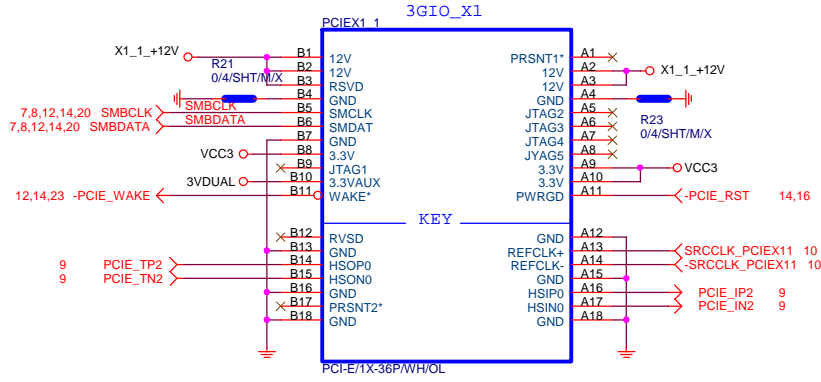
3GIO_X1

PCIEX1_1

X1_1_+12V
R21
0/4/SHT/M/X
SMBCLK
7,8,12,14,20 SMBCLK
7,8,12,14,20 SMBDATA
SMBDATA
VCC3
3VDUAL
12,14,23 -PCIE_WAKE

B1 12V
B2 12V
B3 RSVD
B4 GND
B5 SMCLK
B6 SMDAT
B7 GND
B8 3.3V
B9 JTAG1
B10 3.3VAUX
B11 WAKE*

A1 PRSNT1*
A2 12V
A3 12V
A4 GND
A5 JTAG2
A6 JTAG3
A7 JTAG4
A8 JYAG5
A9 3.3V
A10 3.3V
A11 PWRGD

X1_1_+12V
R23
0/4/SHT/M/X
VCC3
-PCIE_RST 14,16

KEY

B12 RVSD
B13 GND
B14 HSOP0
B15 HSON0
B16 GND
B17 PRSNT2*
B18 GND

9 PCIE_TP2
9 PCIE_TN2

A12 GND
A13 REFCLK+
A14 REFCLK-
A15 GND
A16 HSIP0
A17 HSIN0
A18 GND

SRCCLK_PCIEX11 10
-SRCCLK_PCIEX11 10
PCIE_IP2 9
PCIE_IN2 9

PCI-E/1X-36P/WH/OL